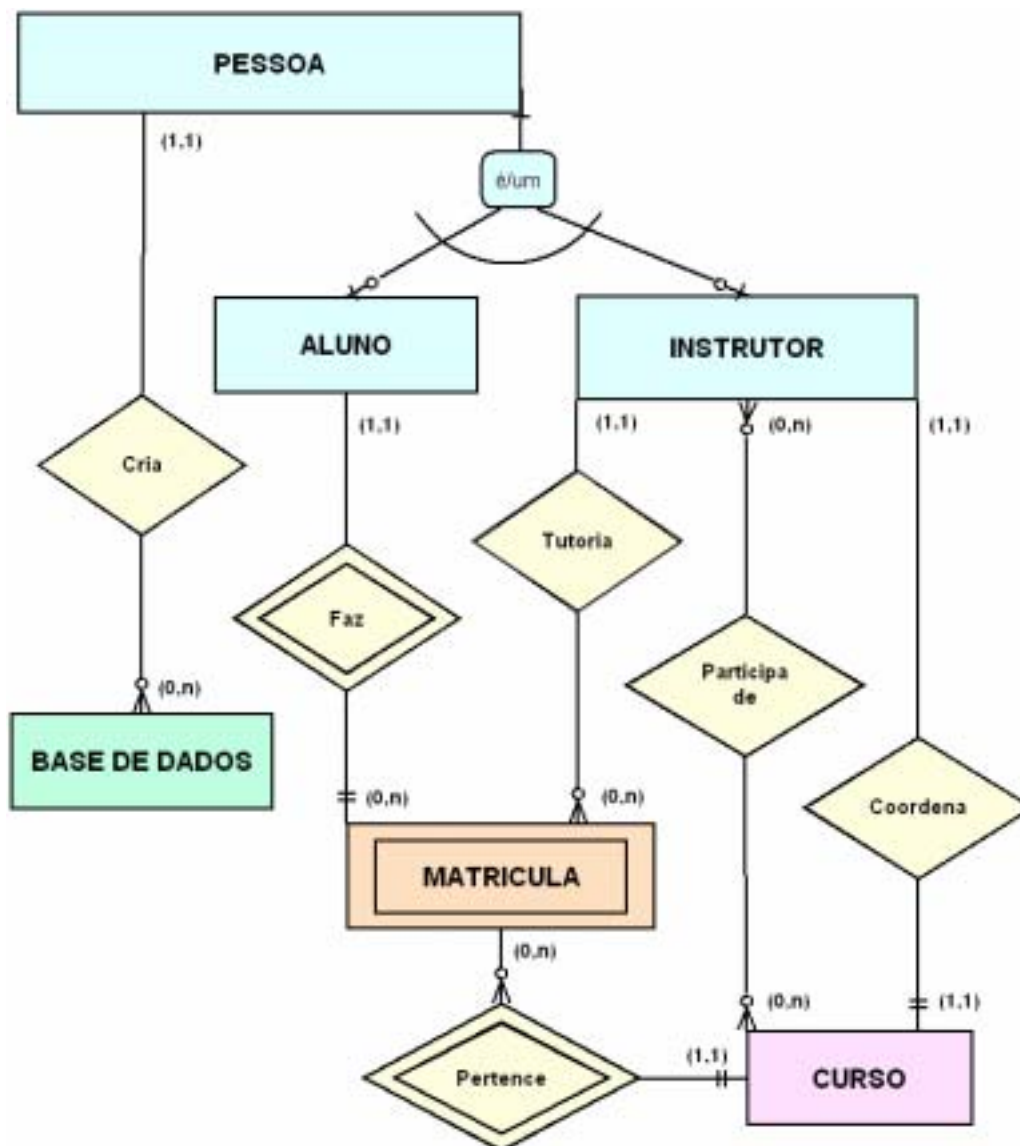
PESSOA

(1,1)

é/um

ALUNO

INSTRUTOR

(1,1)

(1,1)

(0,n)

(1,1)

Cria

Tutoria

Faz

Participa de

(0,n)

BASE DE DADOS

(0,n)

(0,n)

Coordena

MATRICULA

(0,n)

(0,n)

(1,1)

(1,1)

Pertence

CURSO